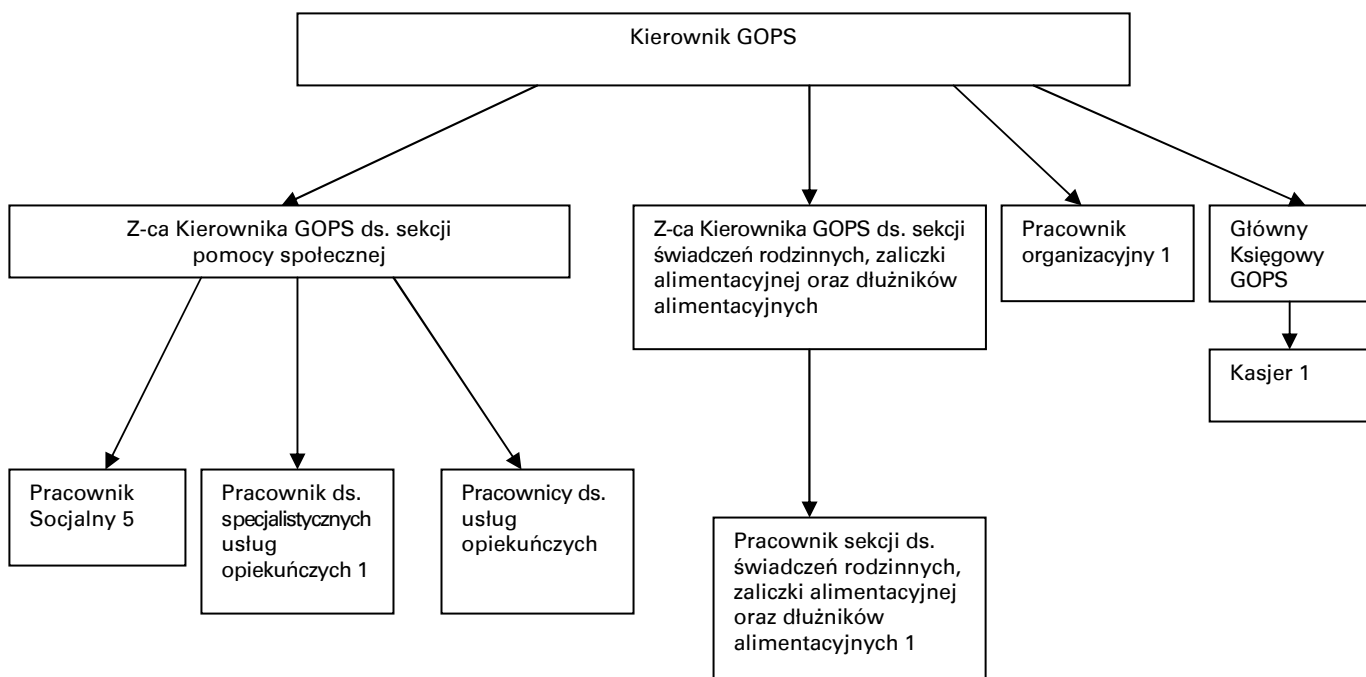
Kierownik GOPS

Z-ca Kierownika GOPS ds. sekcji pomocy społecznej

Z-ca Kierownika GOPS ds. sekcji świadczeń rodzinnych, zaliczki alimentacyjnej oraz dłużników alimentacyjnych

Pracownik organizacyjny 1

Główny Księgowy GOPS

Kasjer 1

Pracownik Socjalny 5

Pracownik ds. specjalistycznych usług opiekuńczych 1

Pracownicy ds. usług opiekuńczych

Pracownik sekcji ds. świadczeń rodzinnych, zaliczki alimentacyjnej oraz dłużników alimentacyjnych 1